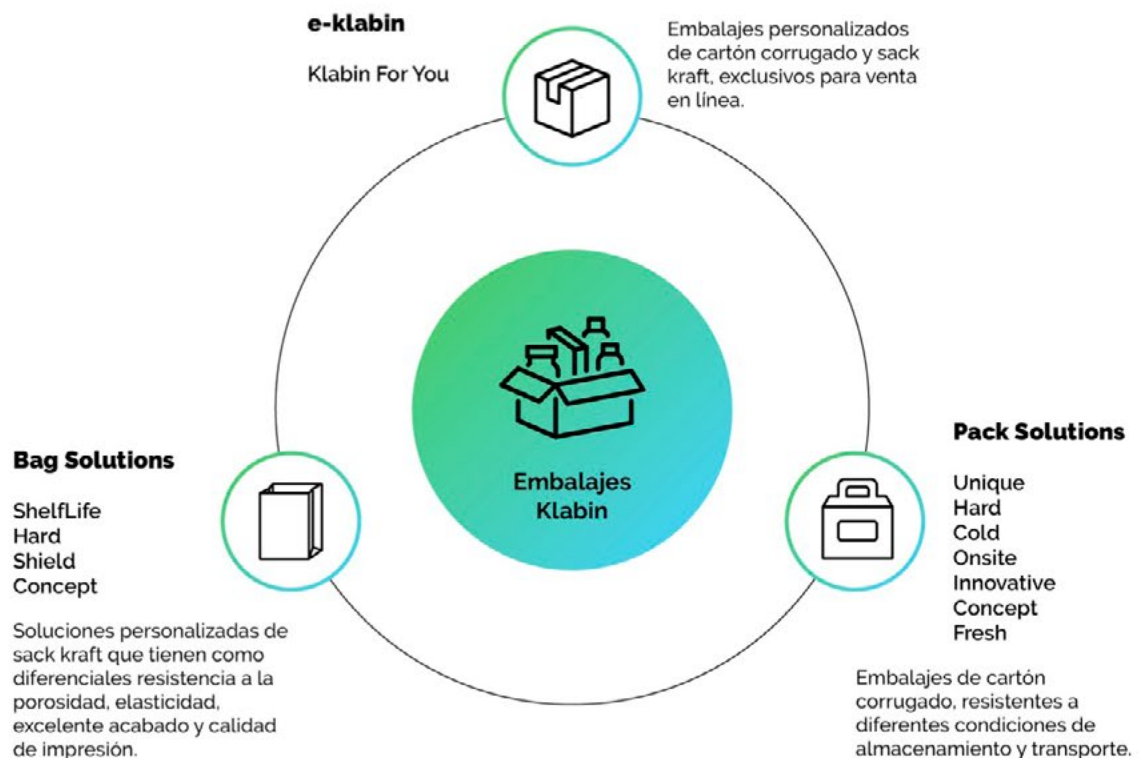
e-klabin

Klabin For You

Embalajes personalizados de cartón corrugado y sack kraft, exclusivos para venta en línea.

Embalajes Klabin

Bag Solutions

ShelfLife
Hard
Shield
Concept

Soluciones personalizadas de sack kraft que tienen como diferenciales resistencia a la porosidad, elasticidad, excelente acabado y calidad de impresión.

Pack Solutions

Unique
Hard
Cold
Onsite
Innovative
Concept
Fresh

Embalajes de cartón corrugado, resistentes a diferentes condiciones de almacenamiento y transporte.